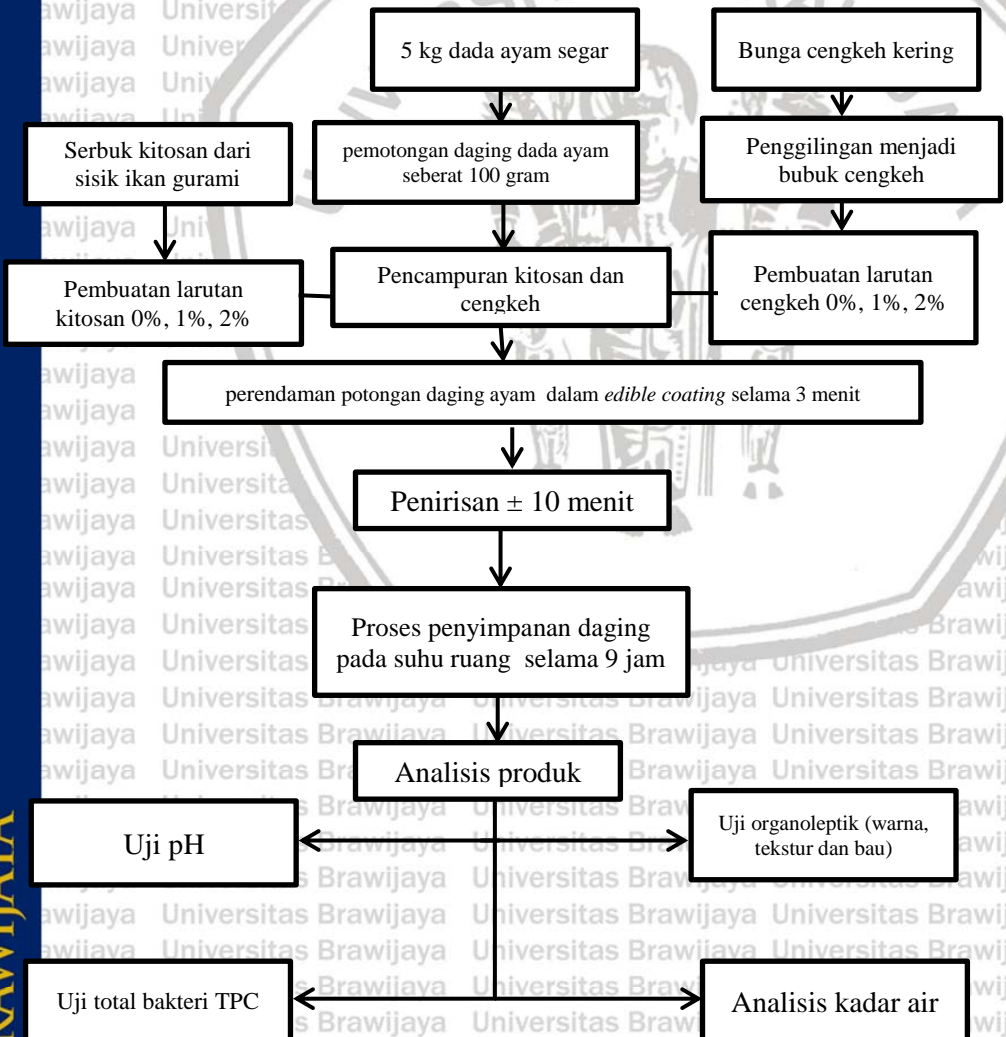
5 kg dada ayam segar

Bunga cengkeh kering

Serbuk kitosan dari sisik ikan gurami

pemotongan daging dada ayam seberat 100 gram

Penggilingan menjadi bubuk cengkeh

Pembuatan larutan kitosan 0%, 1%, 2%

Pencampuran kitosan dan cengkeh

Pembuatan larutan cengkeh 0%, 1%, 2%

perendaman potongan daging ayam dalam *edible coating* selama 3 menit

Penirisan ± 10 menit

Proses penyimpanan daging pada suhu ruang selama 9 jam

Analisis produk

Uji pH

Uji organoleptik (warna, tekstur dan bau)

Uji total bakteri TPC

Analisis kadar air